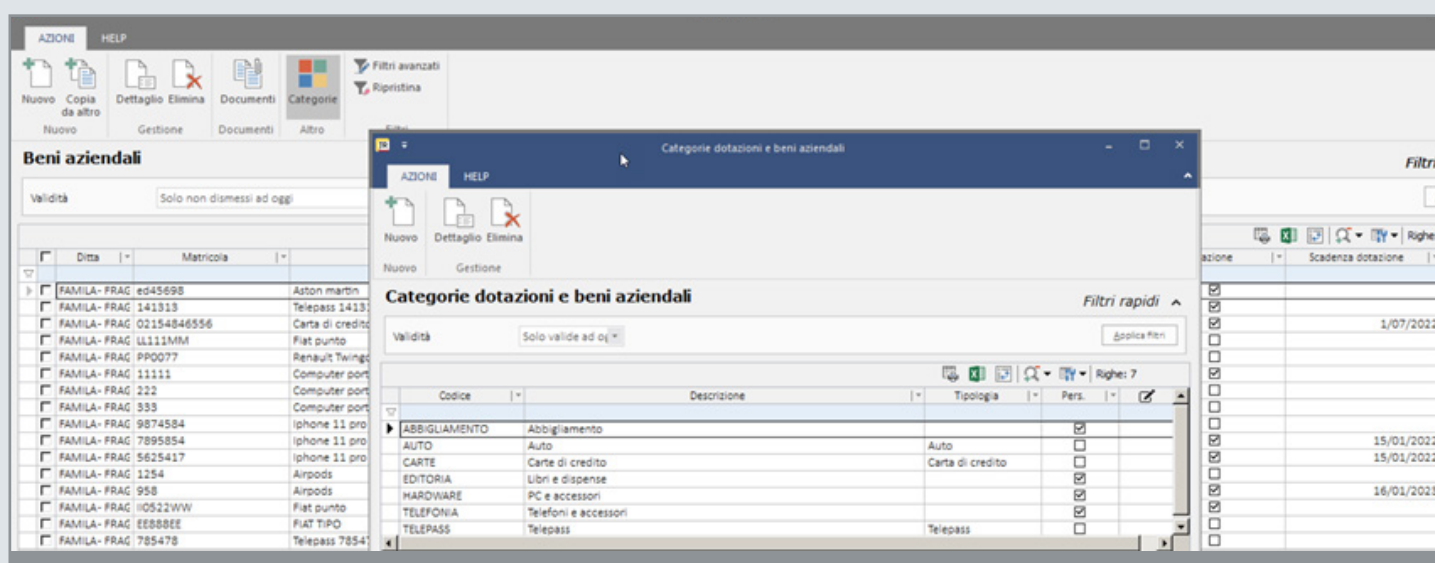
AZIONI HELP

Nuovo Copia da altro
Nuovo

Dettaglio Elimina
Gestione

Documenti
Documenti

Categorie
Altro

Filtri avanzati
Ripristina
Filtri

Beni aziendali

Filtri

Validità Solo non dismessi ad oggi

| Ditta | Matricola | |
|---|---|---|
| FAMILA- FRAG | ed45698 | Aston martin |
| FAMILA- FRAG | 141313 | Telepass 1413 |
| FAMILA- FRAG | 02154846556 | Carta di credito |
| FAMILA- FRAG | LL111MM | Fiat punto |
| FAMILA- FRAG | PP0077 | Renault Twingo |
| FAMILA- FRAG | 11111 | Computer port |
| FAMILA- FRAG | 222 | Computer port |
| FAMILA- FRAG | 333 | Computer port |
| FAMILA- FRAG | 9874584 | Iphone 11 pro |
| FAMILA- FRAG | 7895854 | Iphone 11 pro |
| FAMILA- FRAG | 5625417 | Iphone 11 pro |
| FAMILA- FRAG | 1254 | Airpods |
| FAMILA- FRAG | 958 | Airpods |
| FAMILA- FRAG | II0522WW | Fiat punto |
| FAMILA- FRAG | EE888EE | FIAT TIPO |
| FAMILA- FRAG | 785478 | Telepass 7854 |

Righe
azione | Scadenza dotazione
1/07/2022
15/01/2022
15/01/2022
16/01/2023

Categorie dotazioni e beni aziendali

AZIONI HELP

Nuovo
Nuovo

Dettaglio Elimina
Gestione

Categorie dotazioni e beni aziendali

Filtri rapidi

Validità Solo valide ad o

Applica filtri

Righe: 7

| Codice | Descrizione | Tipologia | Pers. |
|---|---|---|---|
| ABBIGLIAMENTO | Abbigliamento | | ☑ |
| AUTO | Auto | Auto | ☐ |
| CARTE | Carte di credito | Carta di credito | ☐ |
| EDITORIA | Libri e dispense | | ☑ |
| HARDWARE | PC e accessori | | ☑ |
| TELEFONIA | Telefoni e accessori | | ☑ |
| TELEPASS | Telepass | Telepass | ☐ |